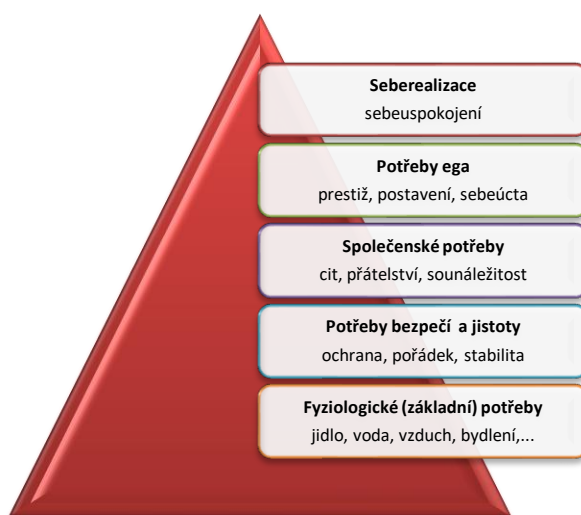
Seberealizace
sebeuspokojení

Potřeby ega
prestiž, postavení, sebeúcta

Společenské potřeby
cit, přátelství, sounáležitost

Potřeby bezpečí a jistoty
ochrana, pořádek, stabilita

Fyziologické (základní) potřeby
jidlo, voda, vzduch, bydlení,...